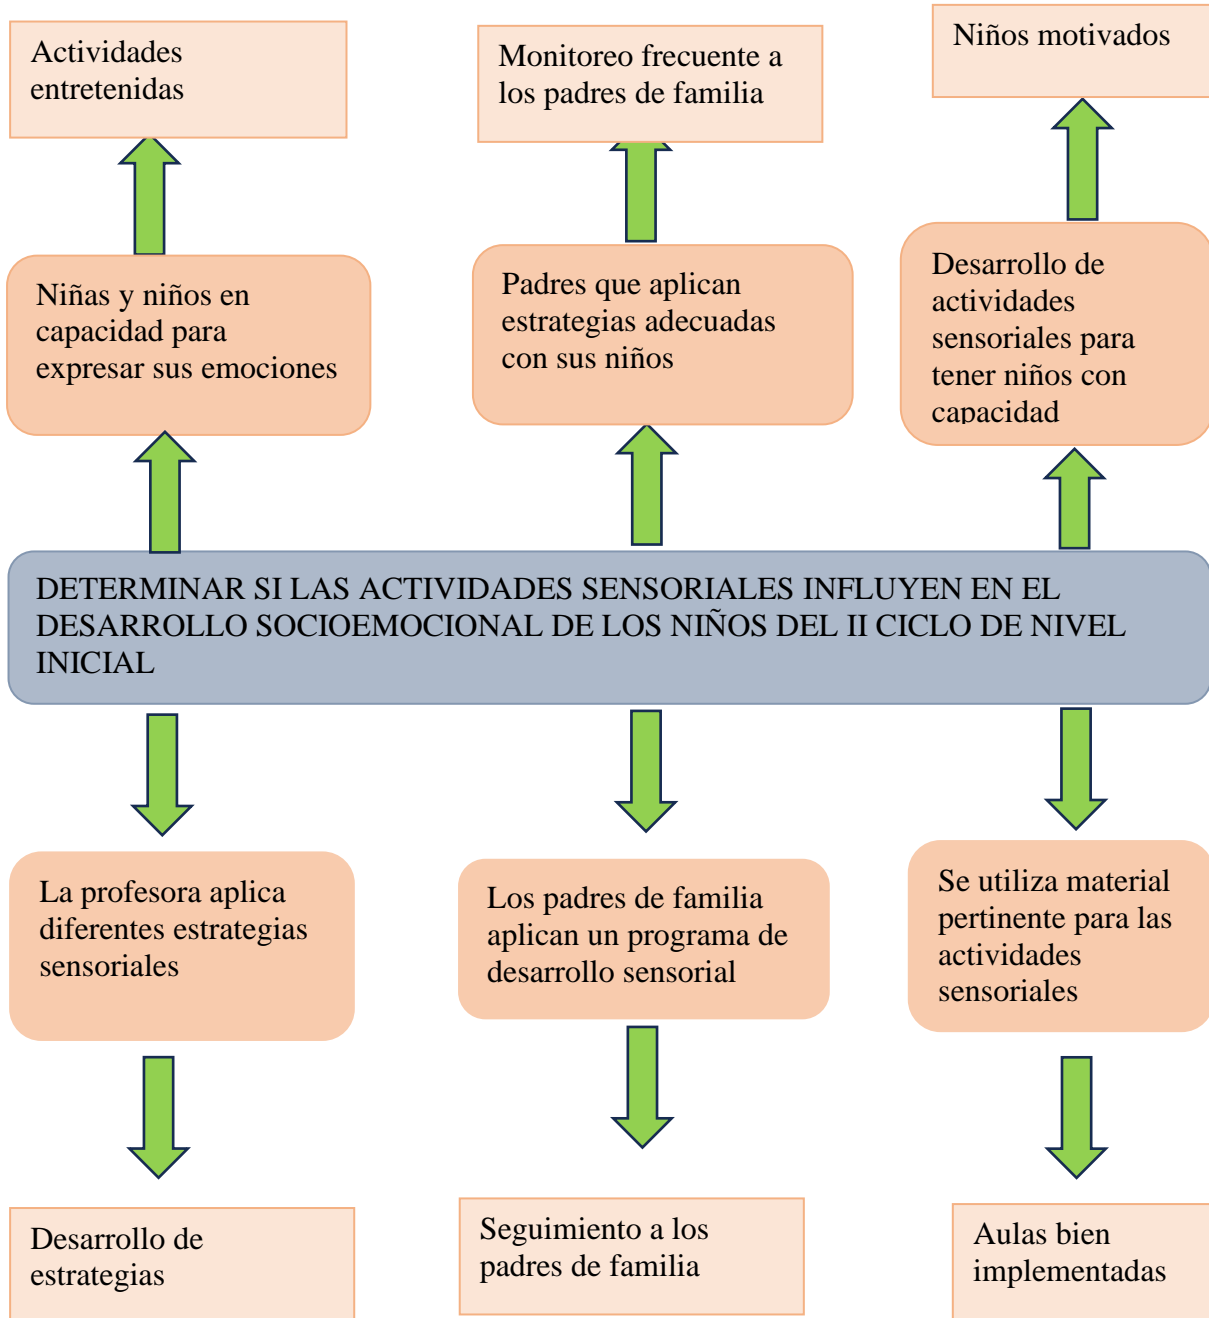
Actividades entretenidas

Monitoreo frecuente a los padres de familia

Niños motivados

Niñas y niños en capacidad para expresar sus emociones

Padres que aplican estrategias adecuadas con sus niños

Desarrollo de actividades sensoriales para tener niños con capacidad

DETERMINAR SI LAS ACTIVIDADES SENSORIALES INFLUYEN EN EL DESARROLLO SOCIOEMOCIONAL DE LOS NIÑOS DEL II CICLO DE NIVEL INICIAL

La profesora aplica diferentes estrategias sensoriales

Los padres de familia aplican un programa de desarrollo sensorial

Se utiliza material pertinente para las actividades sensoriales

Desarrollo de estrategias

Seguimiento a los padres de familia

Aulas bien implementadas